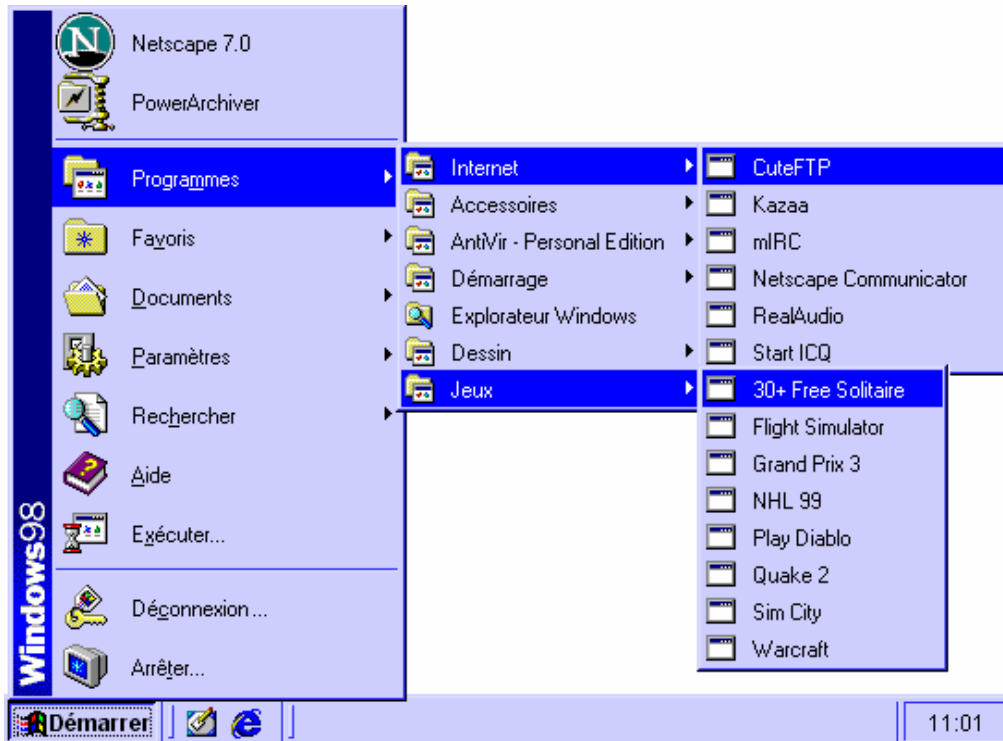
Windows98

Netscape 7.0
PowerArchiver
Programmes
Favoris
Documents
Paramètres
Rechercher
Aide
Exécuter...
Déconnexion ...
Arrêter...

Internet
Accessoires
AntiVir - Personal Edition
Démarrage
Explorateur Windows
Dessin
Jeux

CuteFTP
Kazaa
mIRC
Netscape Communicator
RealAudio
Start ICQ

30+ Free Solitaire
Flight Simulator
Grand Prix 3
NHL 99
Play Diablo
Quake 2
Sim City
Warcraft

Démarrer
11:01